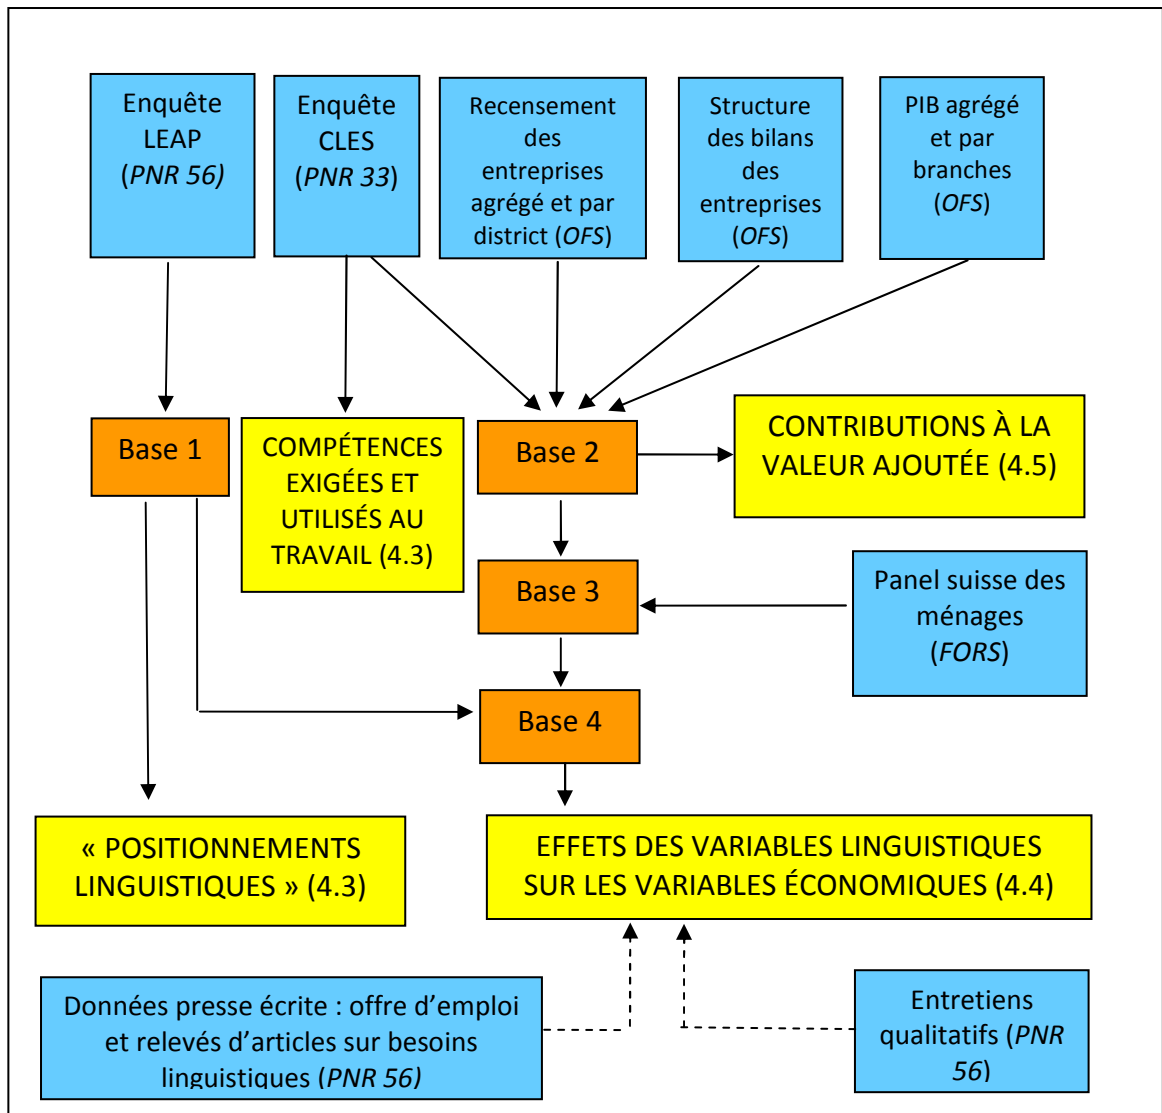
Enquête LEAP (*PNR 56)*

Enquête CLES (*PNR 33*)

Recensement des entreprises agrégé et par district (*OFS*)

Structure des bilans des entreprises (*OFS*)

PIB agrégé et par branches (*OFS*)

Base 1

COMPÉTENCES EXIGÉES ET UTILISÉS AU TRAVAIL (4.3)

Base 2

CONTRIBUTIONS À LA VALEUR AJOUTÉE (4.5)

Base 3

Panel suisse des ménages (*FORS*)

Base 4

« POSITIONNEMENTS LINGUISTIQUES » (4.3)

EFFETS DES VARIABLES LINGUISTIQUES SUR LES VARIABLES ÉCONOMIQUES (4.4)

Données presse écrite : offre d'emploi et relevés d'articles sur besoins linguistiques (*PNR 56)*

Entretiens qualitatifs (*PNR 56*)